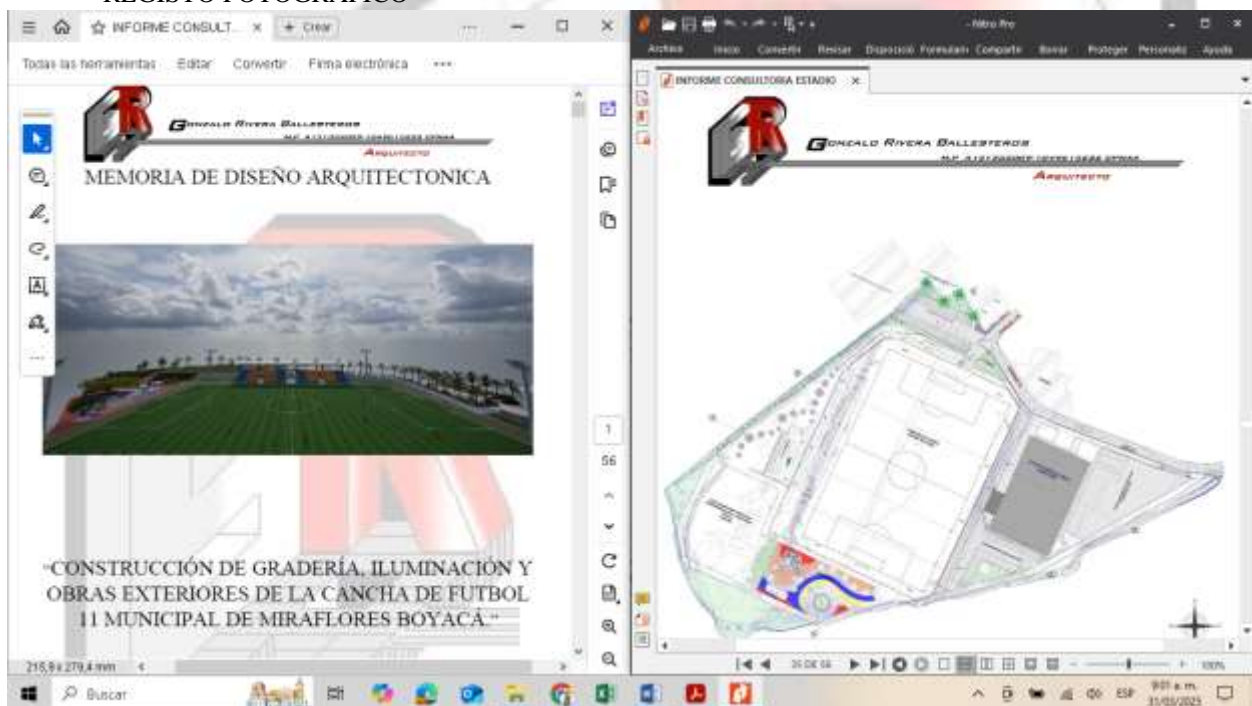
REGISTRO FOTOGRAFICO

INFORME CONSULT... × + Crear

Todas las herramientas Editar Convertir Firma electrónica •••

GONZALO RIVERA BALLESTEROS
M.P. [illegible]
ARQUITECTO

MEMORIA DE DISEÑO ARQUITECTONICA

"CONSTRUCCIÓN DE GRADERÍA, ILUMINACIÓN Y OBRAS EXTERIORES DE LA CANCHA DE FUTBOL 11 MUNICIPAL DE MIRAFLORES BOYACÁ."

1
56

215,9 x 279,4 mm

Nitro Pro

Archivo Inicio Convertir Revisar Disposición Formulario Compartir Borrar Proteger Personaliz Ayuda

INFORME CONSULTORIA ESTADIO ×

GONZALO RIVERA BALLESTEROS
M.P. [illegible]
ARQUITECTO

35 DE 56

100%

Buscar

9:01 a.m.
31/03/2023

ESP